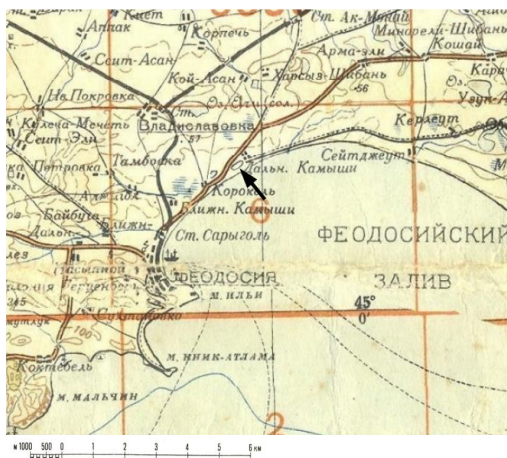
Кшет
Аппак
Корпечь
Ст. Ак-Монай
Минарели-Шибань
Кошай
Сеит-Асан
Кой-Асан
Арма-эли
Харсыз-Шибань
На Покровка
Ст.
Владиславовка
Оз. Ачи (сол.)
Карп
Узун-А
Кемель-Мечеть
Сеит-Эли
Тамбовка
Кермеут
Петровка
Дальн. Камыши
Сейтджеут
Корокель
Байбуга
Ближн. Камыши
Ст. Сарыголь
ФЕОДОСИЙСКИЙ
Феодосия
ЗАЛИВ
м. Ильи
45°
0'
Коктебель
м. Иннк-Атлама
м. Мальчин
2
6
м1000 500 0 1 2 3 4 5 6 км